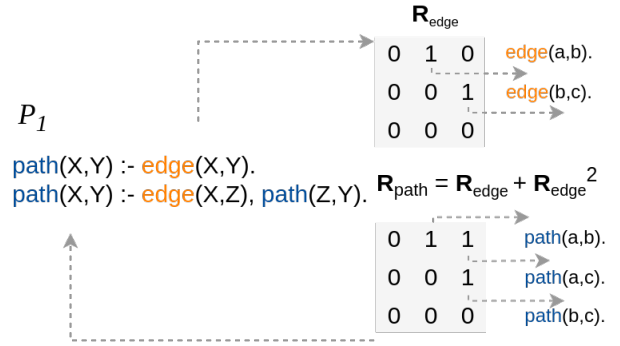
$\mathbf{R}_{edge}$

| 0 | 1 | 0 |
|---|---|---|
| 0 | 0 | 1 |
| 0 | 0 | 0 |

edge(a,b).
edge(b,c).

$P_1$

path(X,Y) :- edge(X,Y).
path(X,Y) :- edge(X,Z), path(Z,Y).

$\mathbf{R}_{path} = \mathbf{R}_{edge} + \mathbf{R}_{edge}^2$

| 0 | 1 | 1 |
|---|---|---|
| 0 | 0 | 1 |
| 0 | 0 | 0 |

path(a,b).
path(a,c).
path(b,c).